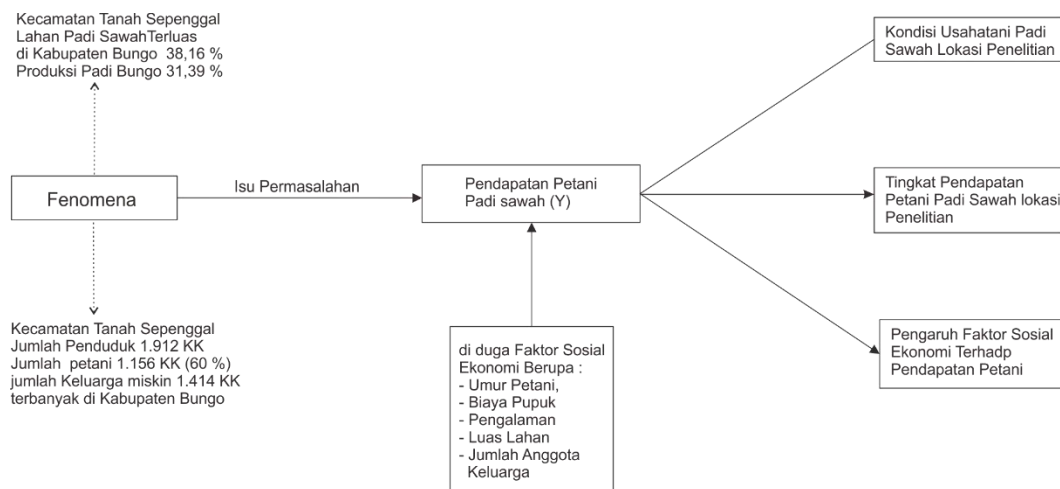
Kecamatan Tanah Sepenggal Lahan Padi SawahTerluas di Kabupaten Bungo 38,16 % Produksi Padi Bungo 31,39 %

Fenomena

Isu Permasalahan

Pendapatan Petani Padi sawah (Y)

Kondisi Usahatani Padi Sawah Lokasi Penelitian

Tingkat Pendapatan Petani Padi Sawah lokasi Penelitian

Pengaruh Faktor Sosial Ekonomi Terhadp Pendapatan Petani

Kecamatan Tanah Sepenggal Jumlah Penduduk 1.912 KK Jumlah petani 1.156 KK (60 %) jumlah Keluarga miskin 1.414 KK terbanyak di Kabupaten Bungo

di duga Faktor Sosial Ekonomi Berupa :
- Umur Petani,
- Biaya Pupuk
- Pengalaman
- Luas Lahan
- Jumlah Anggota Keluarga